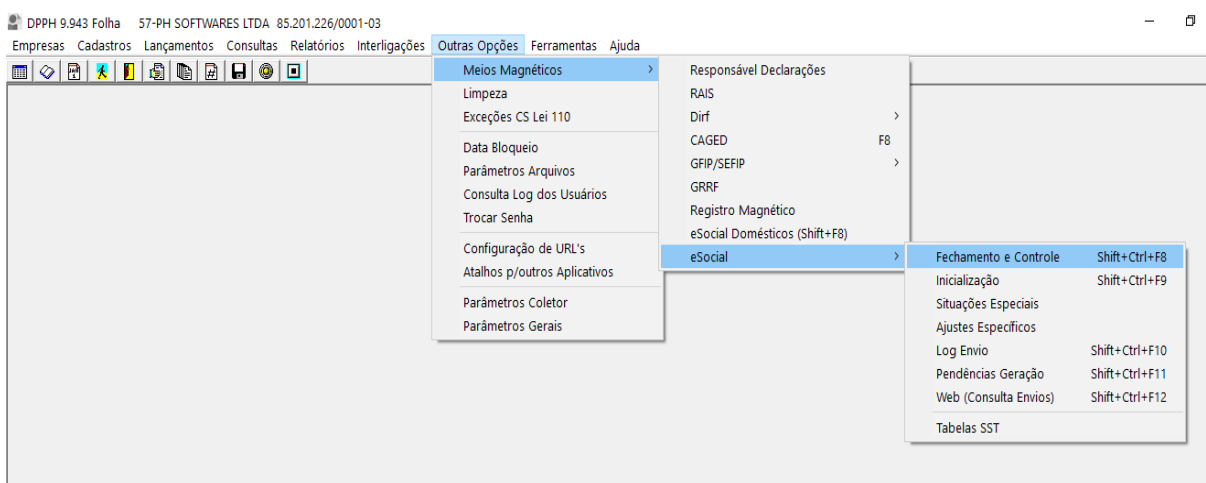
DPPH 9.943 Folha 57-PH SOFTWARES LTDA 85.201.226/0001-03

Empresas Cadastros Lançamentos Consultas Relatórios Interligações Outras Opções Ferramentas Ajuda

Meios Magnéticos
Limpeza
Exceções CS Lei 110
Data Bloqueio
Parâmetros Arquivos
Consulta Log dos Usuários
Trocar Senha
Configuração de URL's
Atalhos p/outros Aplicativos
Parâmetros Coletor
Parâmetros Gerais

Responsável Declarações
RAIS
Dirf
CAGED F8
GFIP/SEFIP
GRRF
Registro Magnético
eSocial Domésticos (Shift+F8)
eSocial

Fechamento e Controle Shift+Ctrl+F8
Inicialização Shift+Ctrl+F9
Situações Especiais
Ajustes Específicos
Log Envio Shift+Ctrl+F10
Pendências Geração Shift+Ctrl+F11
Web (Consulta Envios) Shift+Ctrl+F12
Tabelas SST